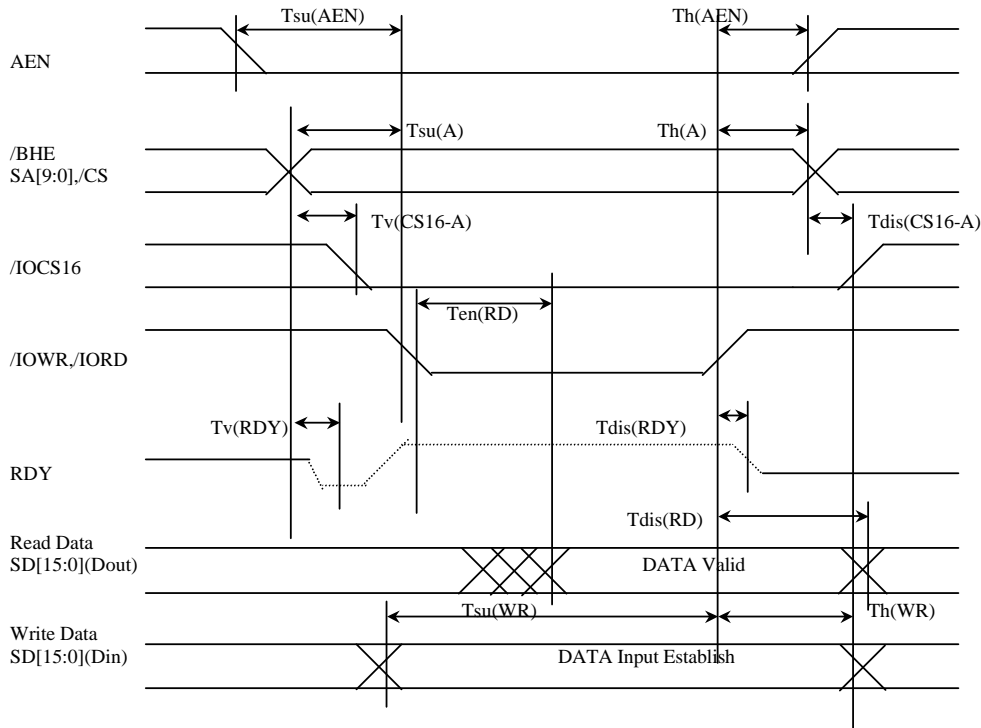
Tsu(AEN)
Th(AEN)
AEN
Tsu(A)
Th(A)
/BHE
SA[9:0],/CS
Tv(CS16-A)
Tdis(CS16-A)
/IOCS16
Ten(RD)
/IOWR,/IORD
Tv(RDY)
Tdis(RDY)
RDY
Tdis(RD)
Read Data
SD[15:0](Dout)
DATA Valid
Tsu(WR)
Th(WR)
Write Data
SD[15:0](Din)
DATA Input Establish